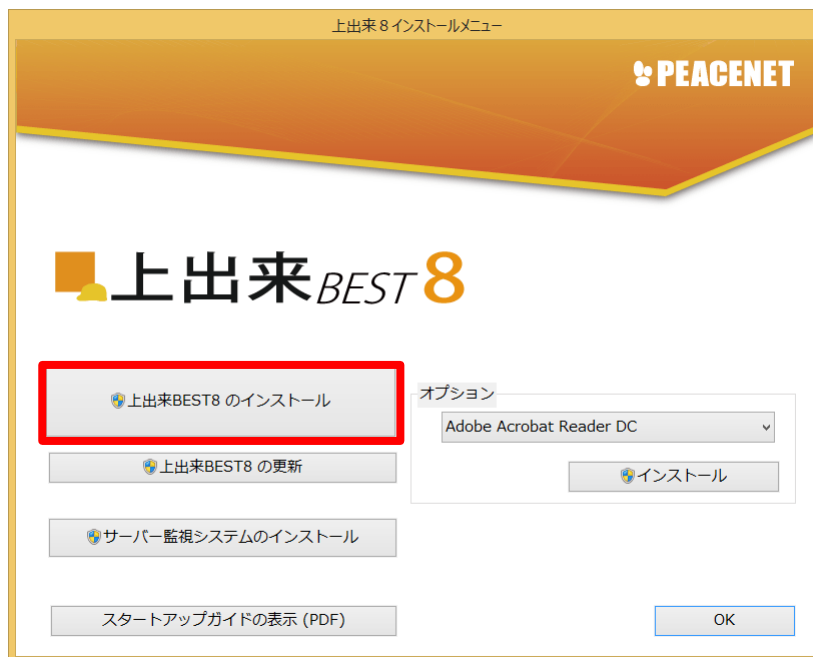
上出来８インストールメニュー

PEACENET

上出来BEST 8

上出来BEST8 のインストール

上出来BEST8 の更新

サーバー監視システムのインストール

スタートアップガイドの表示 (PDF)

オプション

Adobe Acrobat Reader DC

インストール

OK